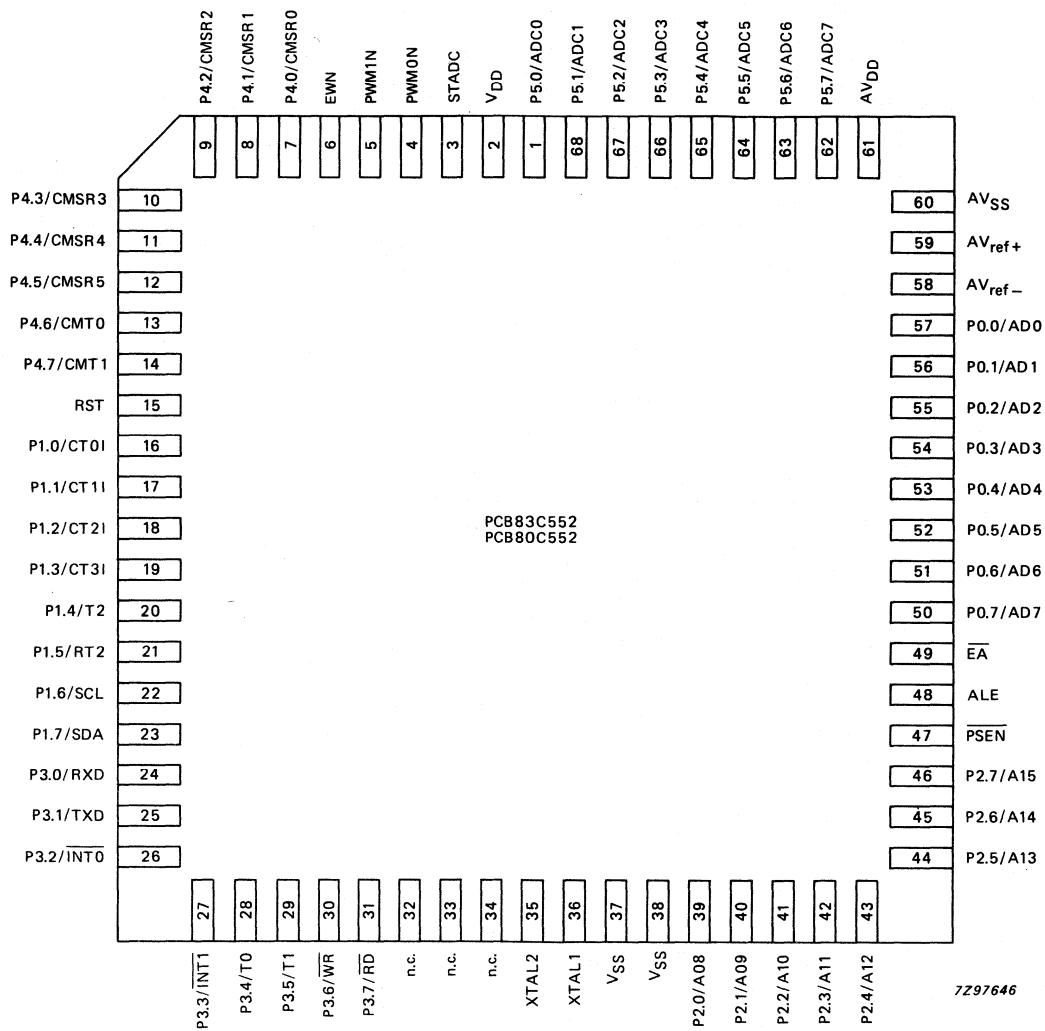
P4.2/CMSR2 9
P4.1/CMSR1 8
P4.0/CMSR0 7
EWN 6
PWM1N 5
PWM0N 4
STADC 3
$V_{DD}$ 2
P5.0/ADC0 1
P5.1/ADC1 68
P5.2/ADC2 67
P5.3/ADC3 66
P5.4/ADC4 65
P5.5/ADC5 64
P5.6/ADC6 63
P5.7/ADC7 62
$AV_{DD}$ 61

P4.3/CMSR3 10
P4.4/CMSR4 11
P4.5/CMSR5 12
P4.6/CMT0 13
P4.7/CMT1 14
RST 15
P1.0/CT0I 16
P1.1/CT1I 17
P1.2/CT2I 18
P1.3/CT3I 19
P1.4/T2 20
P1.5/RT2 21
P1.6/SCL 22
P1.7/SDA 23
P3.0/RXD 24
P3.1/TXD 25
P3.2/$\overline{INT0}$ 26

60 $AV_{SS}$
59 $AV_{ref+}$
58 $AV_{ref-}$
57 P0.0/AD0
56 P0.1/AD1
55 P0.2/AD2
54 P0.3/AD3
53 P0.4/AD4
52 P0.5/AD5
51 P0.6/AD6
50 P0.7/AD7
49 $\overline{EA}$
48 ALE
47 $\overline{PSEN}$
46 P2.7/A15
45 P2.6/A14
44 P2.5/A13

PCB83C552
PCB80C552

27 P3.3/$\overline{INT1}$
28 P3.4/T0
29 P3.5/T1
30 P3.6/$\overline{WR}$
31 P3.7/$\overline{RD}$
32 n.c.
33 n.c.
34 n.c.
35 XTAL2
36 XTAL1
37 $V_{SS}$
38 $V_{SS}$
39 P2.0/A08
40 P2.1/A09
41 P2.2/A10
42 P2.3/A11
43 P2.4/A12

7Z97646